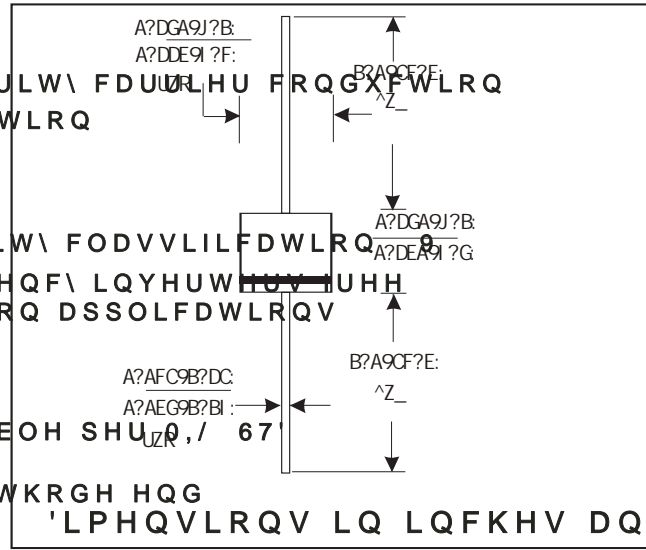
A?DGA9J?B:
A?DDE9I?F:
ULW\ FDUULHU FRQGXFWLRQ
B?A9CF?E:
^Z_
UZR
WLRQ
LW\ FODVVLILFDWLRQ
A?DGA9J?B:
A?DEA9I?G:
9
HQF\ LQYHUWHUV IUHH
RQ DSSOLFDWLRQV
B?A9CF?E:
A?AFC9B?DC:
^Z_
A?AEG9B?BI:
EOH SHU 0,/ 67'
UZR
WKRGH HQG
'LPHQVLRQV LQ LQFKHV DQ